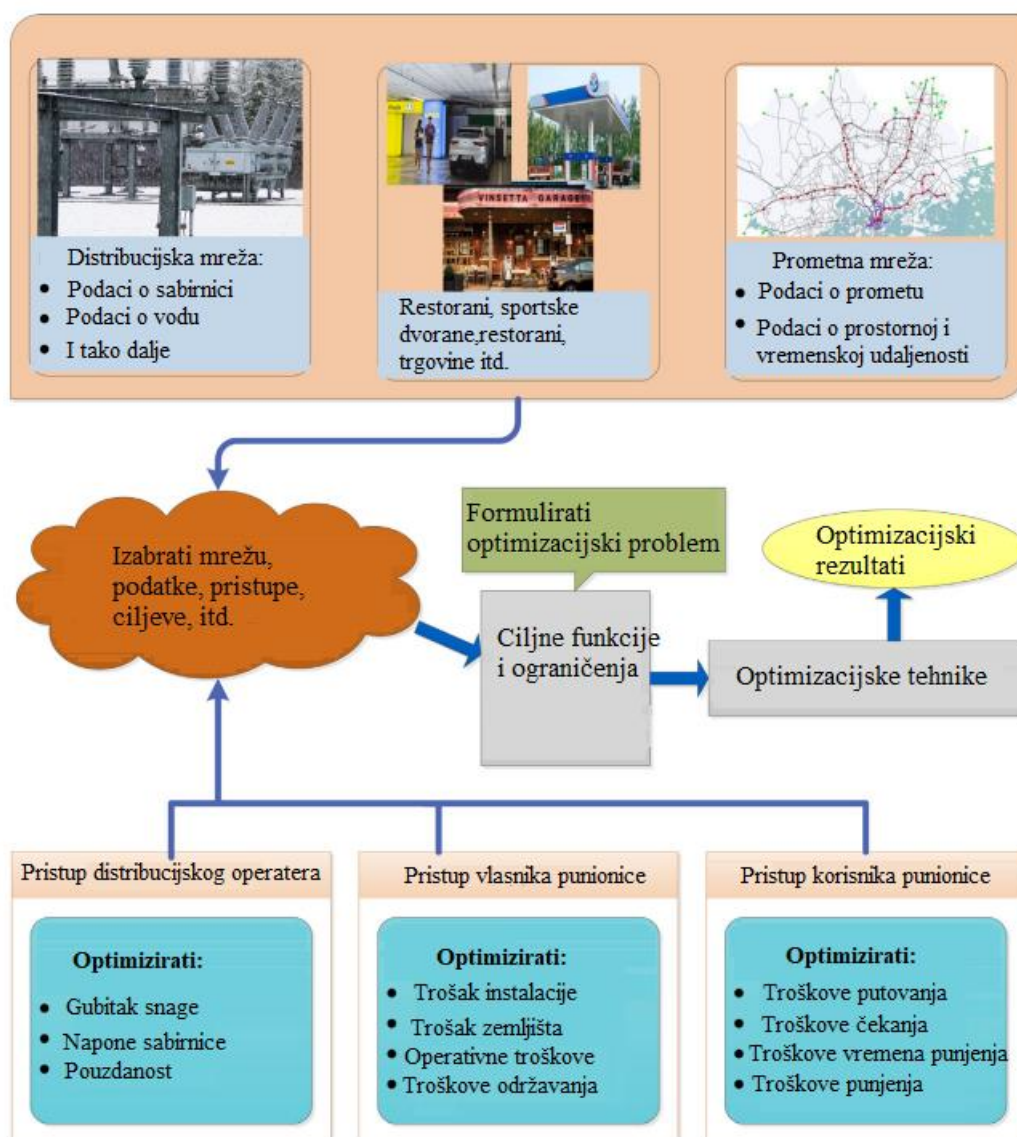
Distribucijska mreža:
- Podaci o sabirnici
- Podaci o vodu
- I tako dalje

VINSETTA GARAGE

Restorani, sportske dvorane,restorani, trgovine itd.

Prometna mreža:
- Podaci o prometu
- Podaci o prostornoj i vremenskoj udaljenosti

Izabrati mrežu, podatke, pristupe, ciljeve, itd.

Formulirati optimizacijski problem

Ciljne funkcije i ograničenja

Optimizacijski rezultati

Optimizacijske tehnike

Pristup distribucijskog operatera

Optimizirati:
- Gubitak snage
- Napone sabirnice
- Pouzdanost

Pristup vlasnika punionice

Optimizirati:
- Trošak instalacije
- Trošak zemljišta
- Operativne troškove
- Troškove održavanja

Pristup korisnika punionice

Optimizirati:
- Troškove putovanja
- Troškove čekanja
- Troškove vremena punjenja
- Troškove punjenja